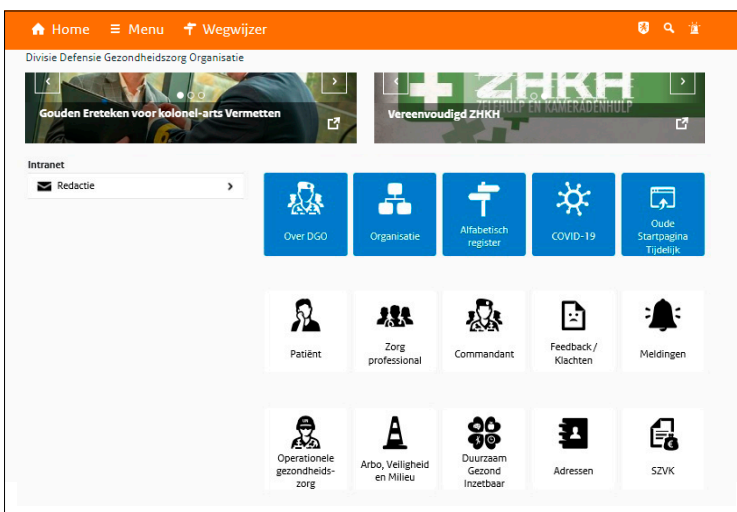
Home Menu Wegwijzer

Divisie Defensie Gezondheidszorg Organisatie

Gouden Ereteken voor kolonel-arts Vermetten

ZHKH
ZELFHULP EN KAMERADENHULP

Vereenvoudigd ZHKH

Intranet

Redactie

Over DGO

Organisatie

Alfabetisch register

COVID-19

Oude Startpagina Tijdelijk

Patiënt

Zorg professional

Commandant

Feedback / Klachten

Meldingen

Operationele gezondheids-zorg

Arbo, Veiligheid en Milieu

Duurzaam Gezond Inzetbaar

Adressen

SZVK